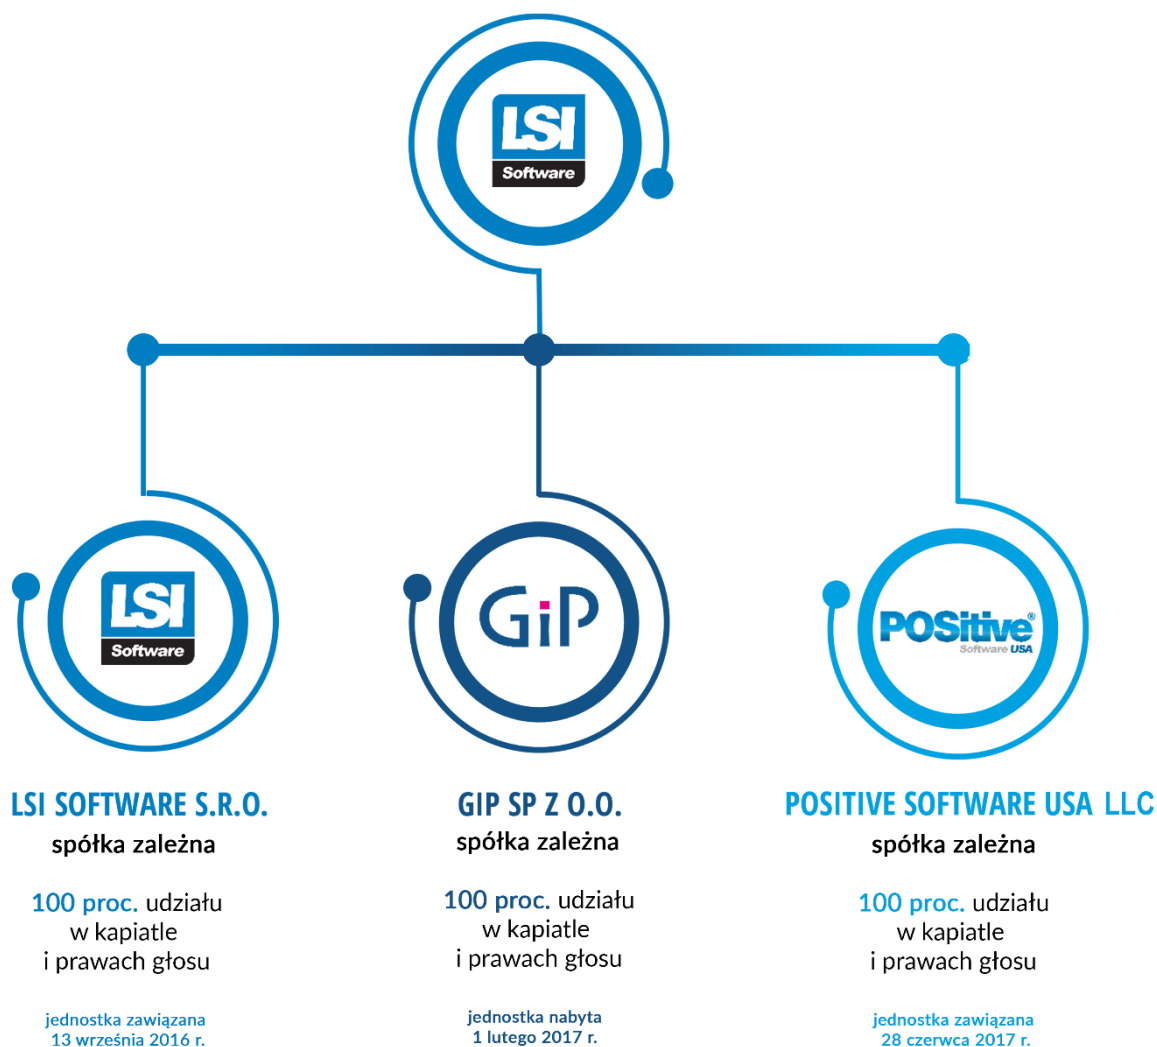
LSI Software

LSI Software

GiP

POSitive® Software USA

LSI SOFTWARE S.R.O.
spółka zależna

100 proc. udziału w kapiatle i prawach głosu

jednostka zawiązana 13 września 2016 r.

GIP SP Z O.O.
spółka zależna

100 proc. udziału w kapiatle i prawach głosu

jednostka nabyta 1 lutego 2017 r.

POSITIVE SOFTWARE USA LLC
spółka zależna

100 proc. udziału w kapiatle i prawach głosu

jednostka zawiązana 28 czerwca 2017 r.